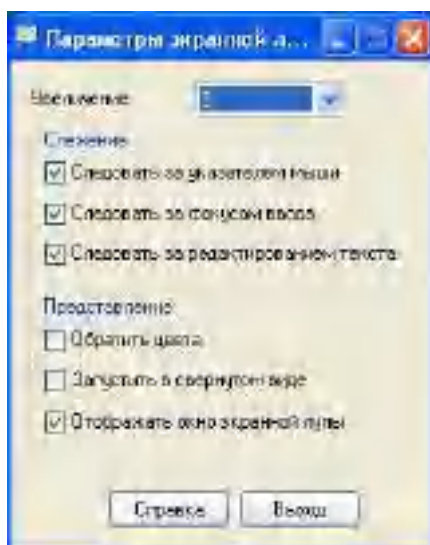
Параметры экранной л...

Увеличение: 2

Слежение

Следовать за указателем мыши

Следовать за фокусом ввода

Следовать за редактированием текста

Представление

Обратить цвета

Запустить в свернутом виде

Отображать окно экранной лупы

Справка

Выход